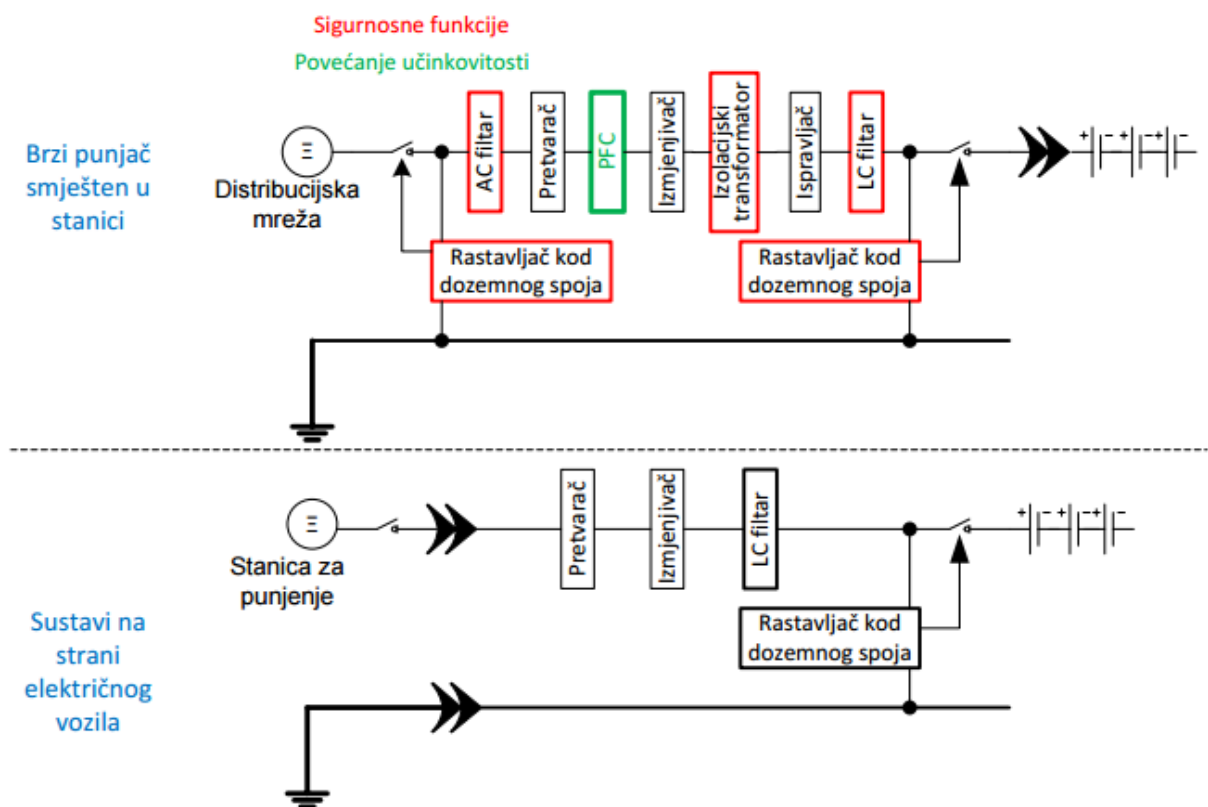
Sigurnosne funkcije

Povećanje učinkovitosti

Brzi punjač smješten u stanici

Distribucijska mreža

AC filtar

Pretvarač

PFC

Izmjenjivač

Izolacijski transformator

Ispravljač

LC filtar

Rastavljač kod dozemnog spoja

Rastavljač kod dozemnog spoja

Stanica za punjenje

Pretvarač

Izmjenjivač

LC filtar

Rastavljač kod dozemnog spoja

Sustavi na strani električnog vozila